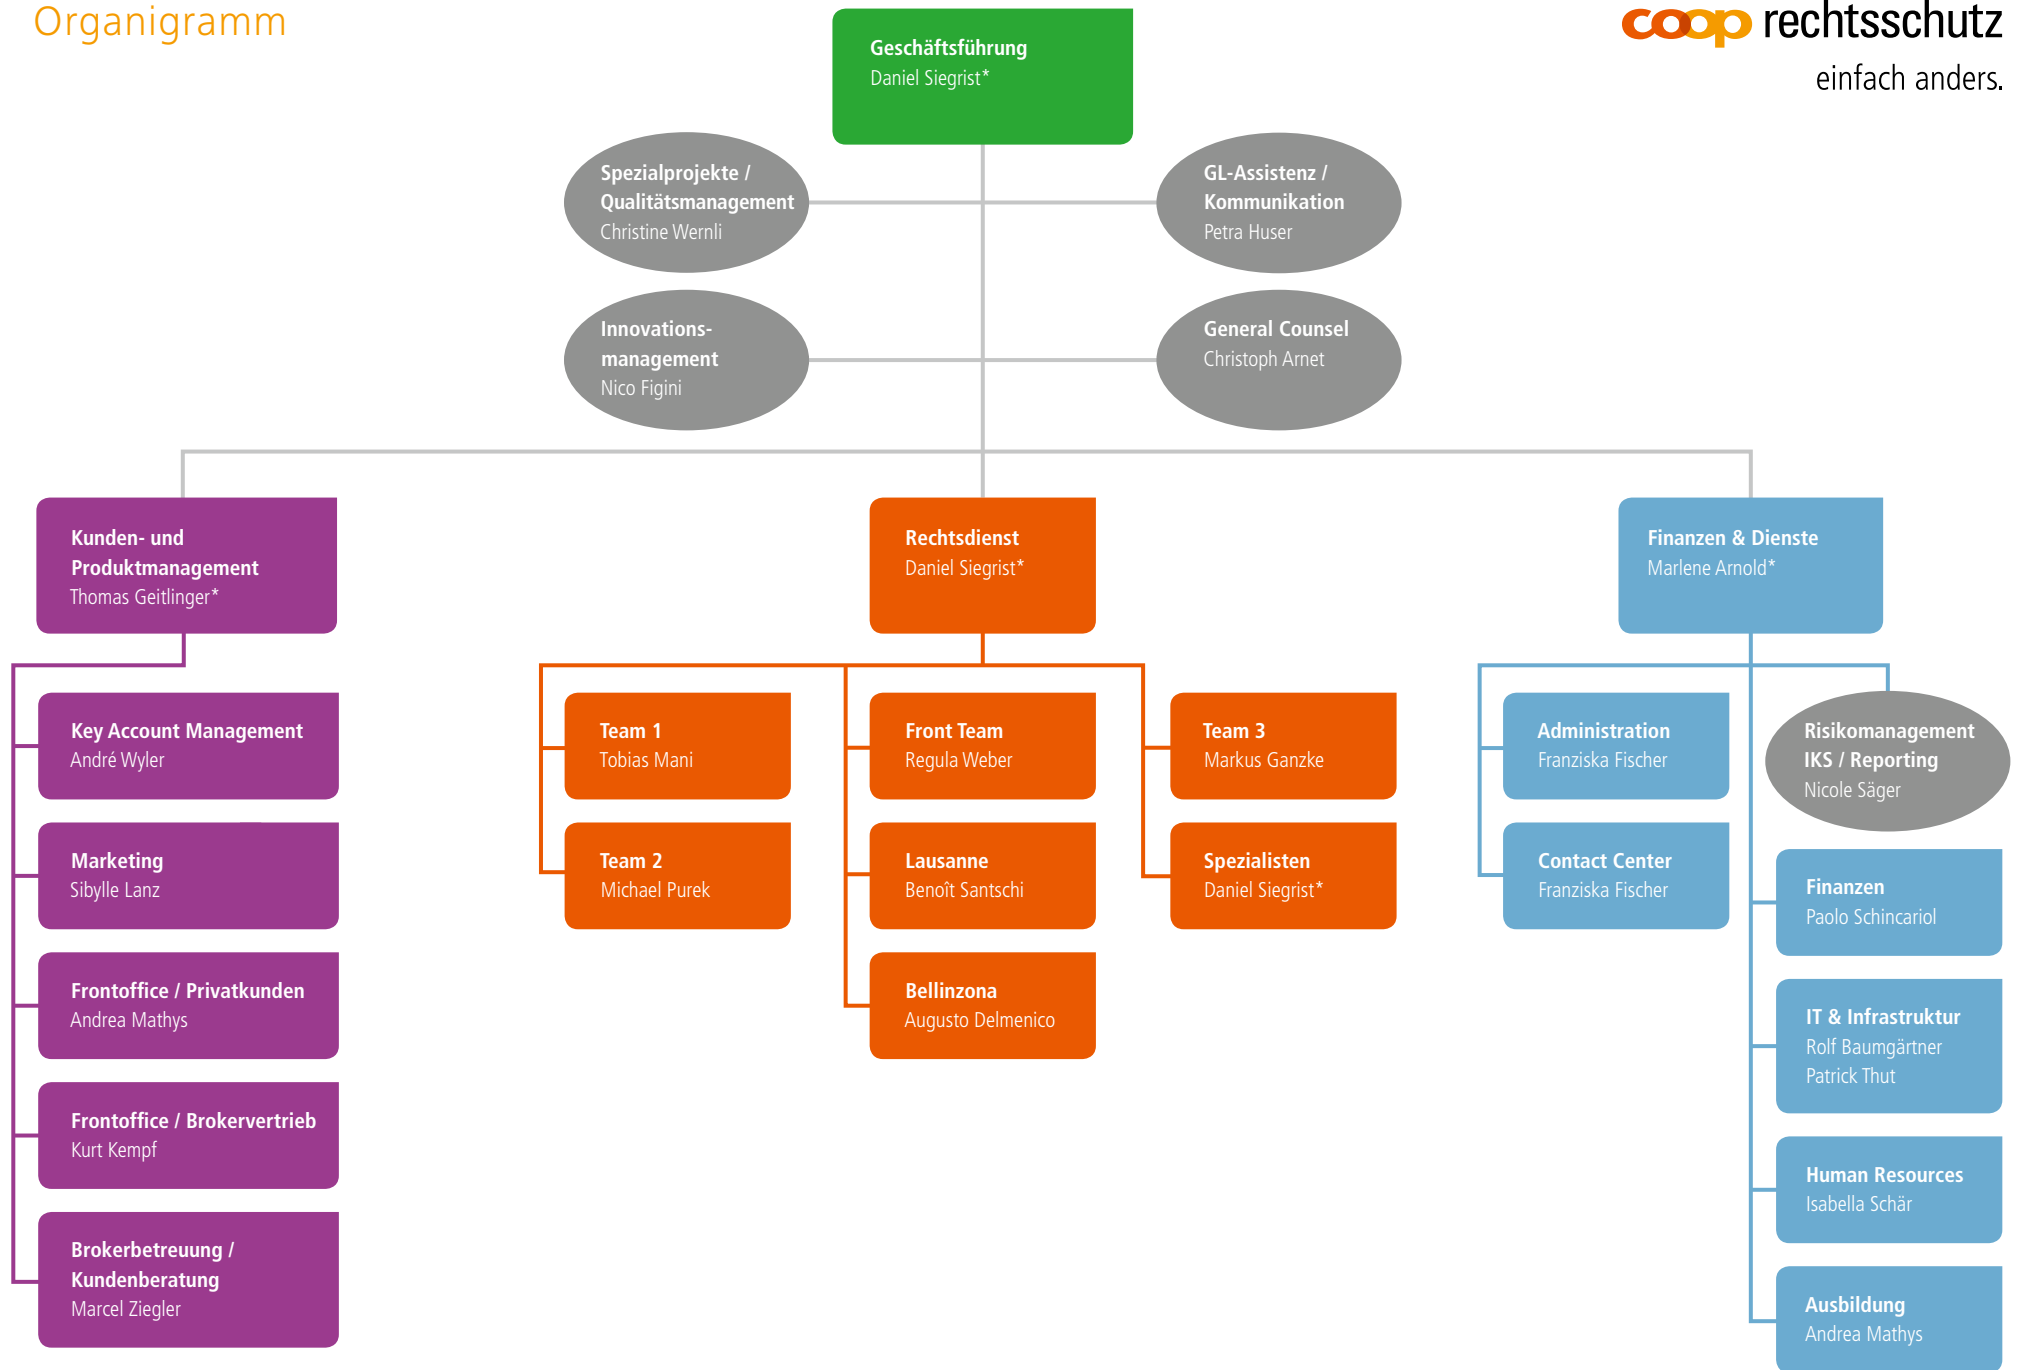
Organigramm

coop rechtsschutz
einfach anders.

Geschäftsführung
Daniel Siegrist*

Spezialprojekte / Qualitätsmanagement
Christine Wernli

GL-Assistenz / Kommunikation
Petra Huser

Innovationsmanagement
Nico Figini

General Counsel
Christoph Arnet

Kunden- und Produktmanagement
Thomas Geitlinger*

Key Account Management
André Wyler

Marketing
Sibylle Lanz

Frontoffice / Privatkunden
Andrea Mathys

Frontoffice / Brokervertrieb
Kurt Kempf

Brokerbetreuung / Kundenberatung
Marcel Ziegler

Rechtsdienst
Daniel Siegrist*

Team 1
Tobias Mani

Team 2
Michael Purek

Front Team
Regula Weber

Lausanne
Benoît Santschi

Bellinzona
Augusto Delmenico

Team 3
Markus Ganzke

Spezialisten
Daniel Siegrist*

Finanzen & Dienste
Marlene Arnold*

Administration
Franziska Fischer

Contact Center
Franziska Fischer

Risikomanagement IKS / Reporting
Nicole Säger

Finanzen
Paolo Schincariol

IT & Infrastruktur
Rolf Baumgärtner
Patrick Thut

Human Resources
Isabella Schär

Ausbildung
Andrea Mathys